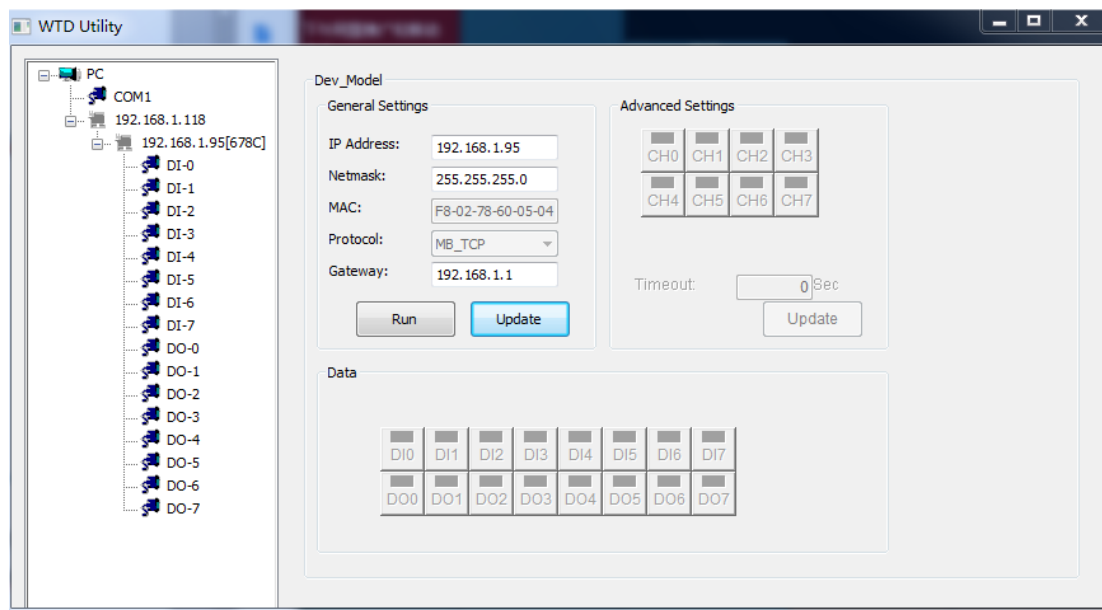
WTD Utility

PC
COM1
192.168.1.118
192.168.1.95[678C]
DI-0
DI-1
DI-2
DI-3
DI-4
DI-5
DI-6
DI-7
DO-0
DO-1
DO-2
DO-3
DO-4
DO-5
DO-6
DO-7

Dev_Model

General Settings

IP Address: 192.168.1.95
Netmask: 255.255.255.0
MAC: F8-02-78-60-05-04
Protocol: MB_TCP
Gateway: 192.168.1.1

Run
Update

Advanced Settings

CH0 CH1 CH2 CH3
CH4 CH5 CH6 CH7

Timeout: 0 Sec
Update

Data

DI0 DI1 DI2 DI3 DI4 DI5 DI6 DI7
DO0 DO1 DO2 DO3 DO4 DO5 DO6 DO7